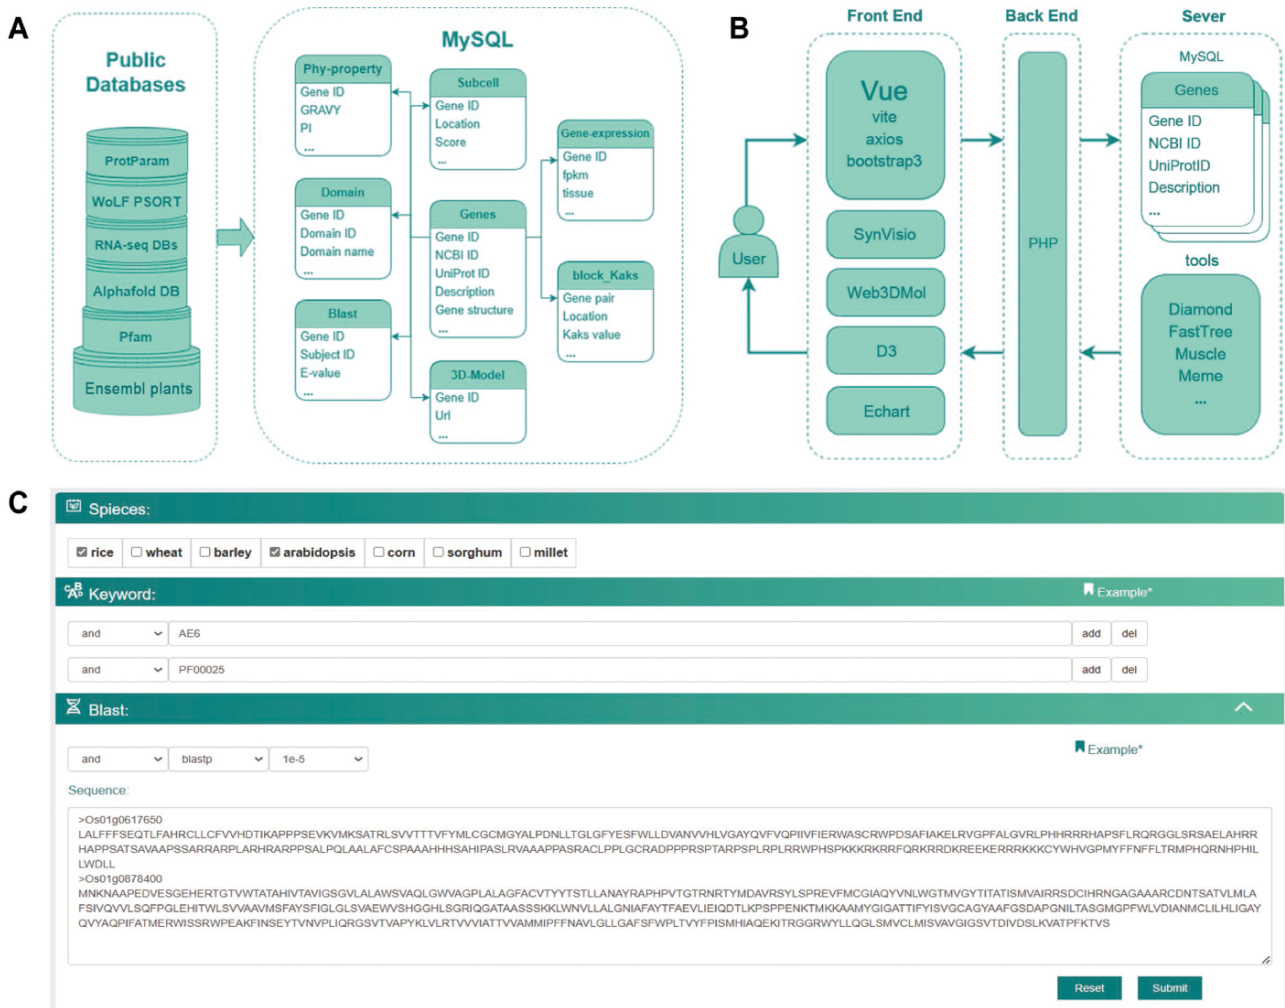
A

Public Databases

ProtParam
WoLF PSORT
RNA-seq DBs
Alphafold DB
Pfam
Ensembl plants

MySQL

Phy-property
Gene ID
GRAVY
PI
...

Subcell
Gene ID
Location
Score
...

Gene-expression
Gene ID
fpkm
tissue
...

Domain
Gene ID
Domain ID
Domain name
...

Genes
Gene ID
NCBI ID
UniProt ID
Description
Gene structure
...

block_Kaks
Gene pair
Location
Kaks value
...

Blast
Gene ID
Subject ID
E-value
...

3D-Model
Gene ID
Url
...

B

Front End
Back End
Sever

Vue
vite
axios
bootstrap3

SynVisio
Web3DMol
D3
Echart

User

PHP

MySQL
Genes
Gene ID
NCBI ID
UniProtID
Description
...

tools
Diamond
FastTree
Muscle
Meme
...

C

Spieces:

rice | wheat | barley | arabidopsis | corn | sorghum | millet

Keyword:
Example*

and | AE6 | add | del
and | PF00025 | add | del

Blast:

and | blastp | 1e-5
Example*

Sequence:

>Os01g0617650
LALFFFSEQTLFAHRCLLCFVVHDTIKAPPPSEVKVMKSATRLSVVTTTVFYMLCGCMGYALPDNLLTGLGFYESFWLLDVANVVHLVGAYQVFVQPIIVFIERWASCRWPDSAFIAKELRVGPFALGVRLPHHRRRHAPSFLRQRGGLSRSAELAHRRHAPPSATSAVAAPSSARRARPLARHRARPPSALPQLAALAFCSPAAAHHHSAHIPASLRVAAAPPASRACLPPLGCRADPPPRSPTARPSPLRPLRRWPHSPKKKRKRRFQRKRRDKREEKERRRKKKCYWHVGPMYFFNFFLTRMPHQRNHPHILWDLL
>Os01g0878400
MNKNAAPEDVESGEHERTGTVWTATAHIVTAVIGSGVLALAWSVAQLGWVAGPLALAGFACVTYYTSTLLANAYRAPHPVTGTRNRTYMDAVRSYLSPREVFMCGIAQYVNLWGTMVGYTITATISMVAIRRSDCIHRNGAGAAARCDNTSATVLMLAFSIVQVVLSQFPGLEHITWLSVVAAVMSFAYSFIGLGLSVAEWVSHGGHLSGRIQGATAASSSKKLWNVLLALGNIAFAYTFAEVLIEIQDTLKPSPPENKTMKKAAMYGIGATTIFYISVGCAGYAAFGSDAPGNILTASGMGPFWLVDIANMCLILHLIGAYQVYAQPIFATMERWISSRWPEAKFINSEYTVNVPLIQRGSVTVAPYKLVLRTVVVIATTVVAMMIPFFNAVLGLLGAFSFWPLTVYFPISMHIAQEKITRGGRWYLLQGLSMVCLMISVAVGIGSVTDIVDSLKVATPFKTVS

Reset
Submit